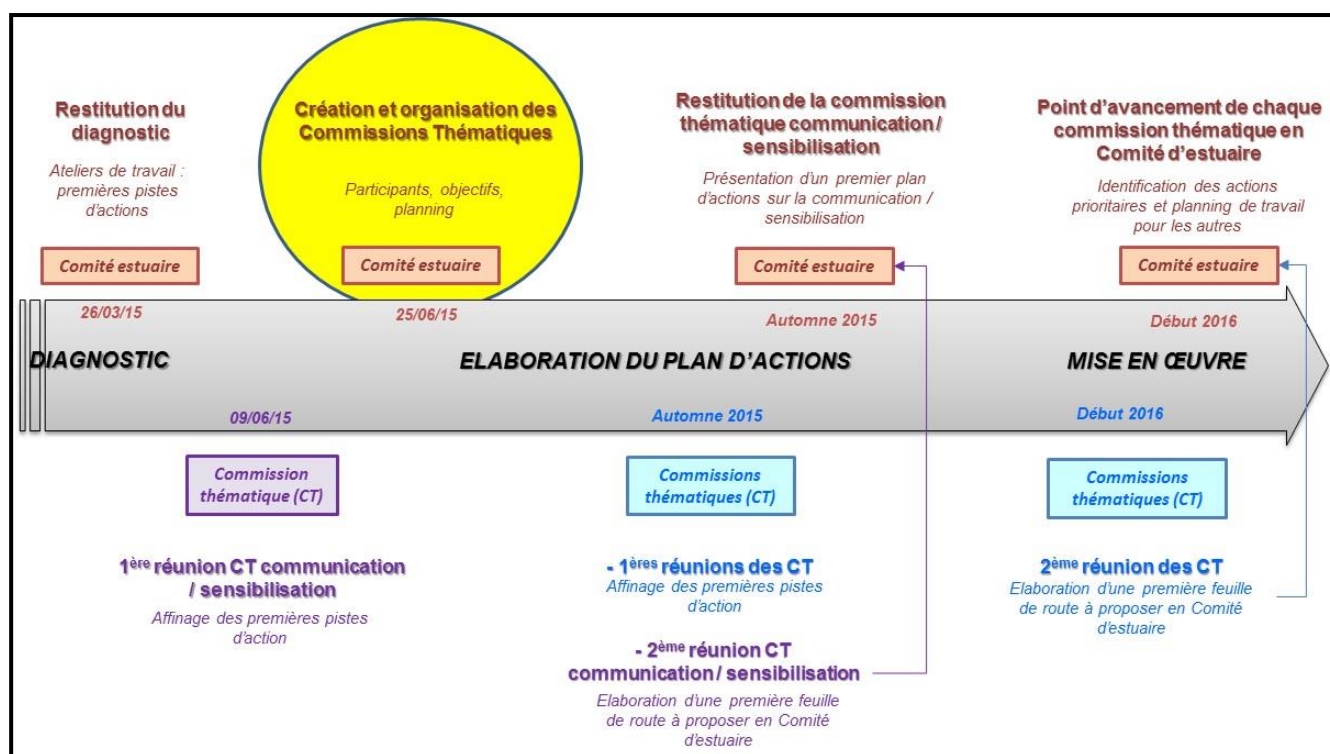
Restitution du diagnostic

Ateliers de travail : premières pistes d'actions

Comité estuaire

26/03/15

Création et organisation des Commissions Thématiques

Participants, objectifs, planning

Comité estuaire

25/06/15

Restitution de la commission thématique communication / sensibilisation

Présentation d'un premier plan d'actions sur la communication / sensibilisation

Comité estuaire

Automne 2015

Point d'avancement de chaque commission thématique en Comité d'estuaire

Identification des actions prioritaires et planning de travail pour les autres

Comité estuaire

Début 2016

DIAGNOSTIC

ELABORATION DU PLAN D'ACTIONS

MISE EN ŒUVRE

09/06/15

Automne 2015

Début 2016

Commission thématique (CT)

$1^{ère}$ réunion CT communication / sensibilisation

Affinage des premières pistes d'action

Commissions thématiques (CT)

- $1^{ères}$ réunions des CT

Affinage des premières pistes d'action

- $2^{ème}$ réunion CT communication / sensibilisation

Elaboration d'une première feuille de route à proposer en Comité d'estuaire

Commissions thématiques (CT)

$2^{ème}$ réunion des CT

Elaboration d'une première feuille de route à proposer en Comité d'estuaire